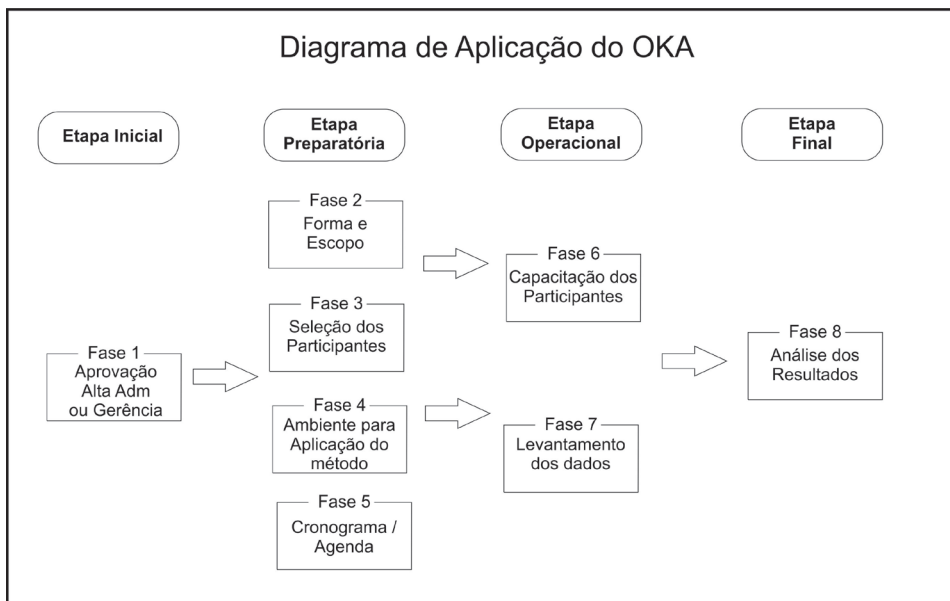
Diagrama de Aplicação do OKA

Etapa Inicial

Etapa Preparatória

Etapa Operacional

Etapa Final

Fase 2
Forma e Escopo

Fase 3
Seleção dos Participantes

Fase 4
Ambiente para Aplicação do método

Fase 5
Cronograma / Agenda

Fase 1
Aprovação Alta Adm ou Gerência

Fase 6
Capacitação dos Participantes

Fase 7
Levantamento dos dados

Fase 8
Análise dos Resultados